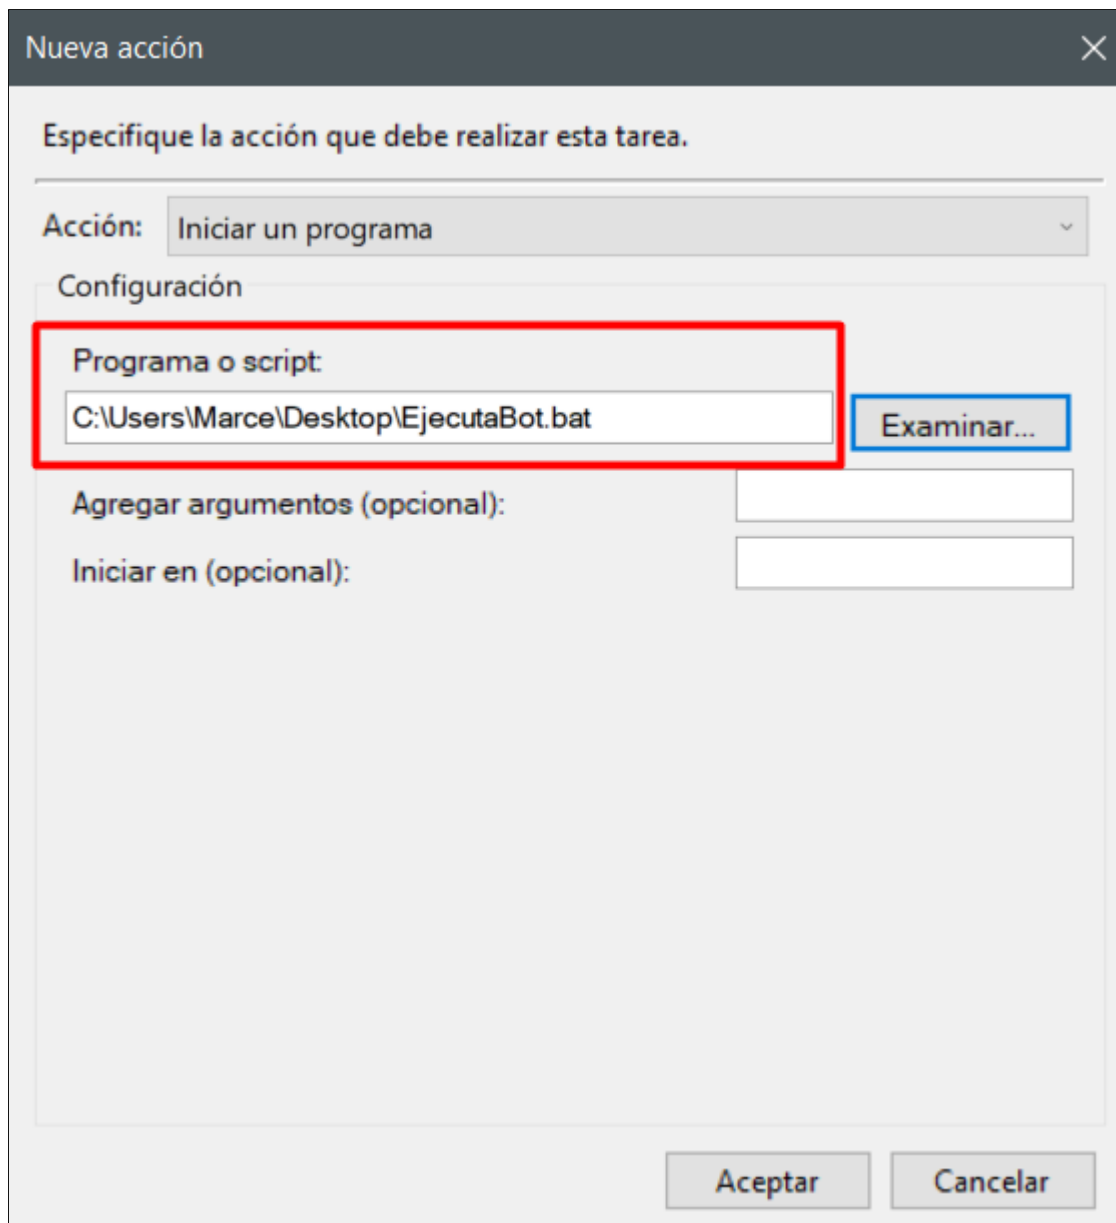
Nueva acción

Especifique la acción que debe realizar esta tarea.

Acción: Iniciar un programa

Configuración

Programa o script:

C:\Users\Marce\Desktop\EjecutaBot.bat

Examinar...

Agregar argumentos (opcional):

Iniciar en (opcional):

Aceptar

Cancelar